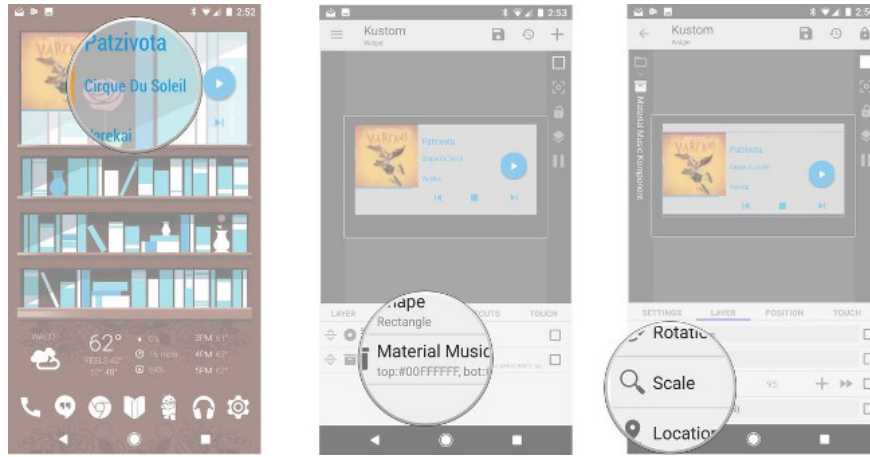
2:52
Patzivota
Cirque Du Soleil
Varekai
WACO
62°
FEELS 62°
67° 48°
0%
16 mph
64%
3PM 61°
4PM 62°
5PM 62°

2:53
Kustom
Widget
VAREKAI
Patzivota
Cirque Du Soleil
Varekai
LAYER
CUTS
TOUCH
Shape
Rectangle
Material Music
top:#00FFFFFF, bot:

2:5
Kustom
Widget
Material Music Komponent
VAREKAI
Patzivota
Cirque Du Soleil
Varekai
SETTINGS
LAYER
POSITION
TOUCH
Rotation
Scale
95
Location